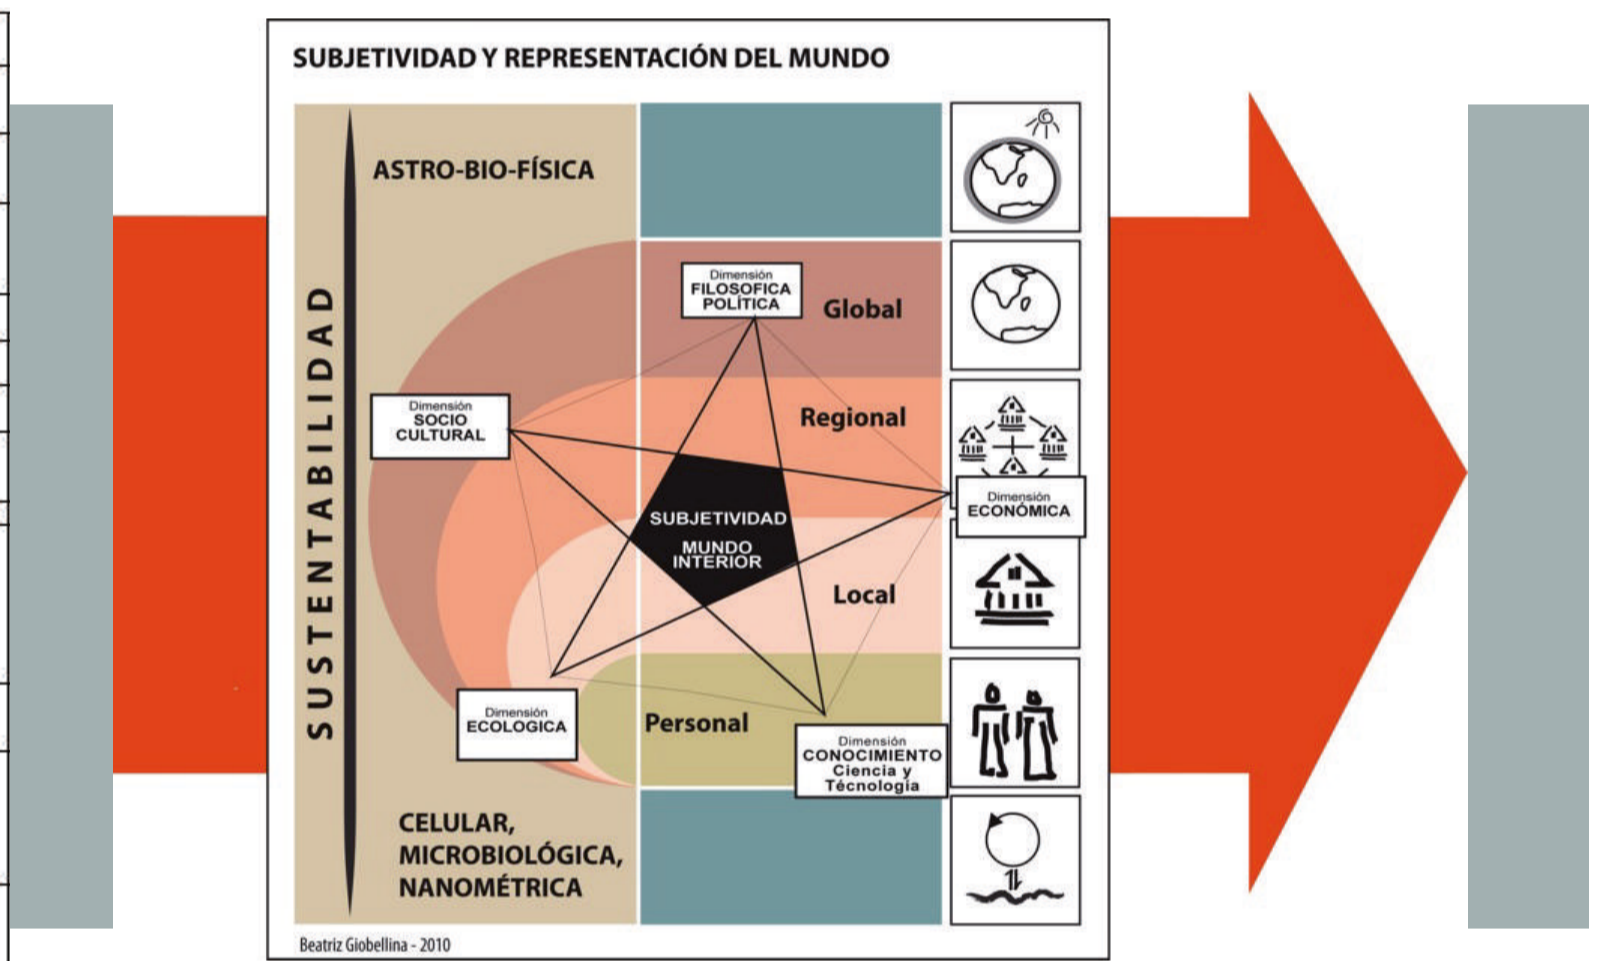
SUBJETIVIDAD Y REPRESENTACIÓN DEL MUNDO

SUSTENTABILIDAD

ASTRO-BIO-FÍSICA

Dimensión FILOSOFICA POLÍTICA

Global

Dimensión SOCIO CULTURAL

Regional

Dimensión ECONÓMICA

SUBJETIVIDAD

MUNDO INTERIOR

Local

Dimensión ECOLOGICA

Personal

Dimensión CONOCIMIENTO Ciencia y Técnología

CELULAR, MICROBIOLÓGICA, NANOMÉTRICA

Beatriz Giobellina - 2010